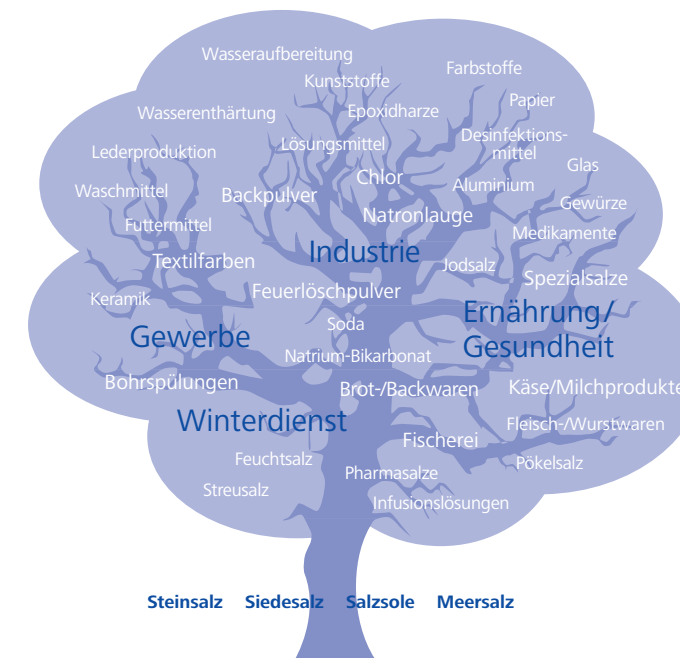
Wasseraufbereitung
Kunststoffe
Farbstoffe
Wasserenthärtung
Epoxidharze
Papier
Lederproduktion
Lösungsmittel
Desinfektionsmittel
Glas
Waschmittel
Backpulver
Chlor
Aluminium
Gewürze
Futtermittel
Natronlauge
Medikamente
Textilfarben
Industrie
Jodsalz
Spezialsalze
Keramik
Feuerlöschpulver
Gewerbe
Soda
Ernährung/
Gesundheit
Natrium-Bikarbonat
Bohrspülungen
Brot-/Backwaren
Käse/Milchprodukte
Winterdienst
Fleisch-/Wurstwaren
Fischerei
Feuchtsalz
Pökelsalz
Pharmasalze
Streusalz
Infusionslösungen

Steinsalz Siedesalz Salzsole Meersalz